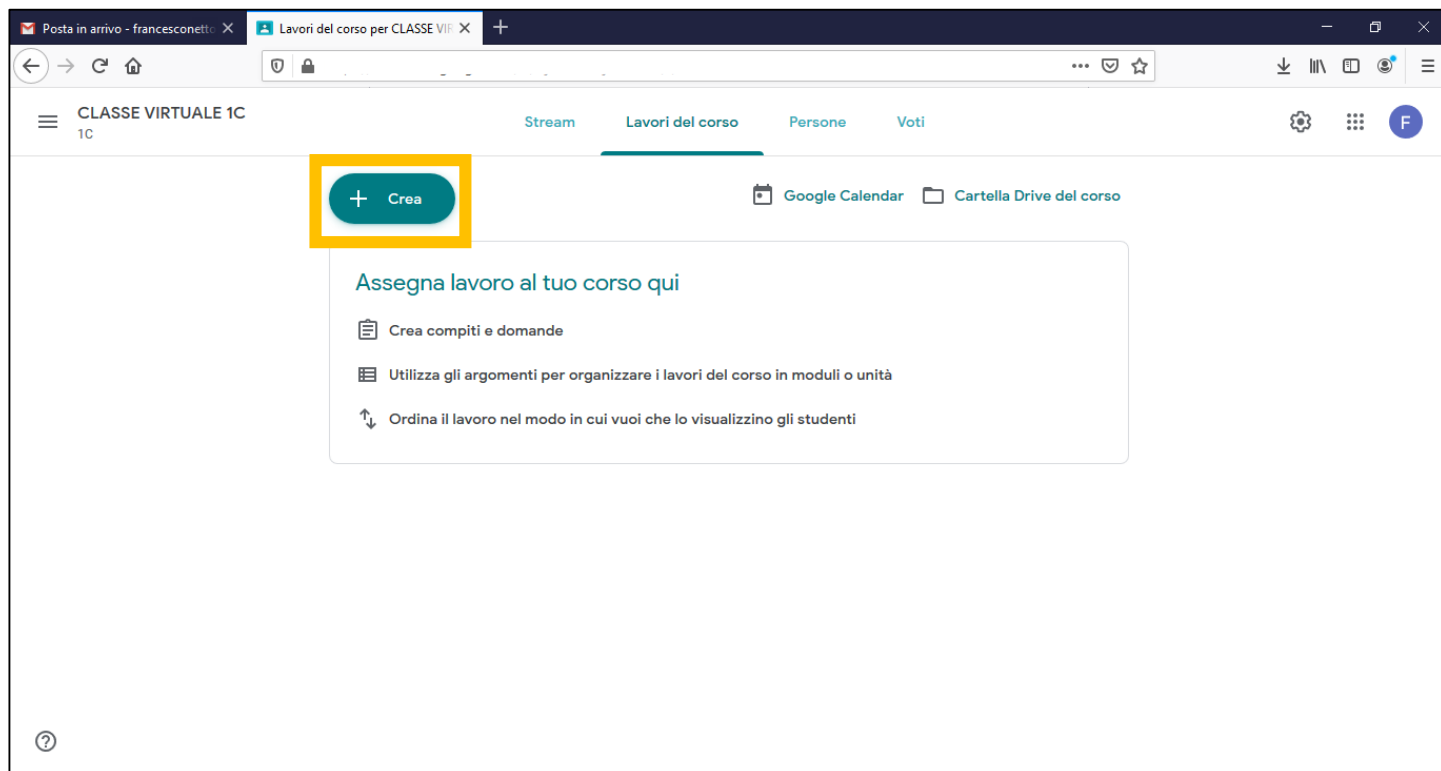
Posta in arrivo - francesconett
Lavori del corso per CLASSE VI

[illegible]

CLASSE VIRTUALE 1C
1C

Stream
Lavori del corso
Persone
Voti

F

Crea

Google Calendar
Cartella Drive del corso

Assegna lavoro al tuo corso qui

Crea compiti e domande

Utilizza gli argomenti per organizzare i lavori del corso in moduli o unità

Ordina il lavoro nel modo in cui vuoi che lo visualizzino gli studenti